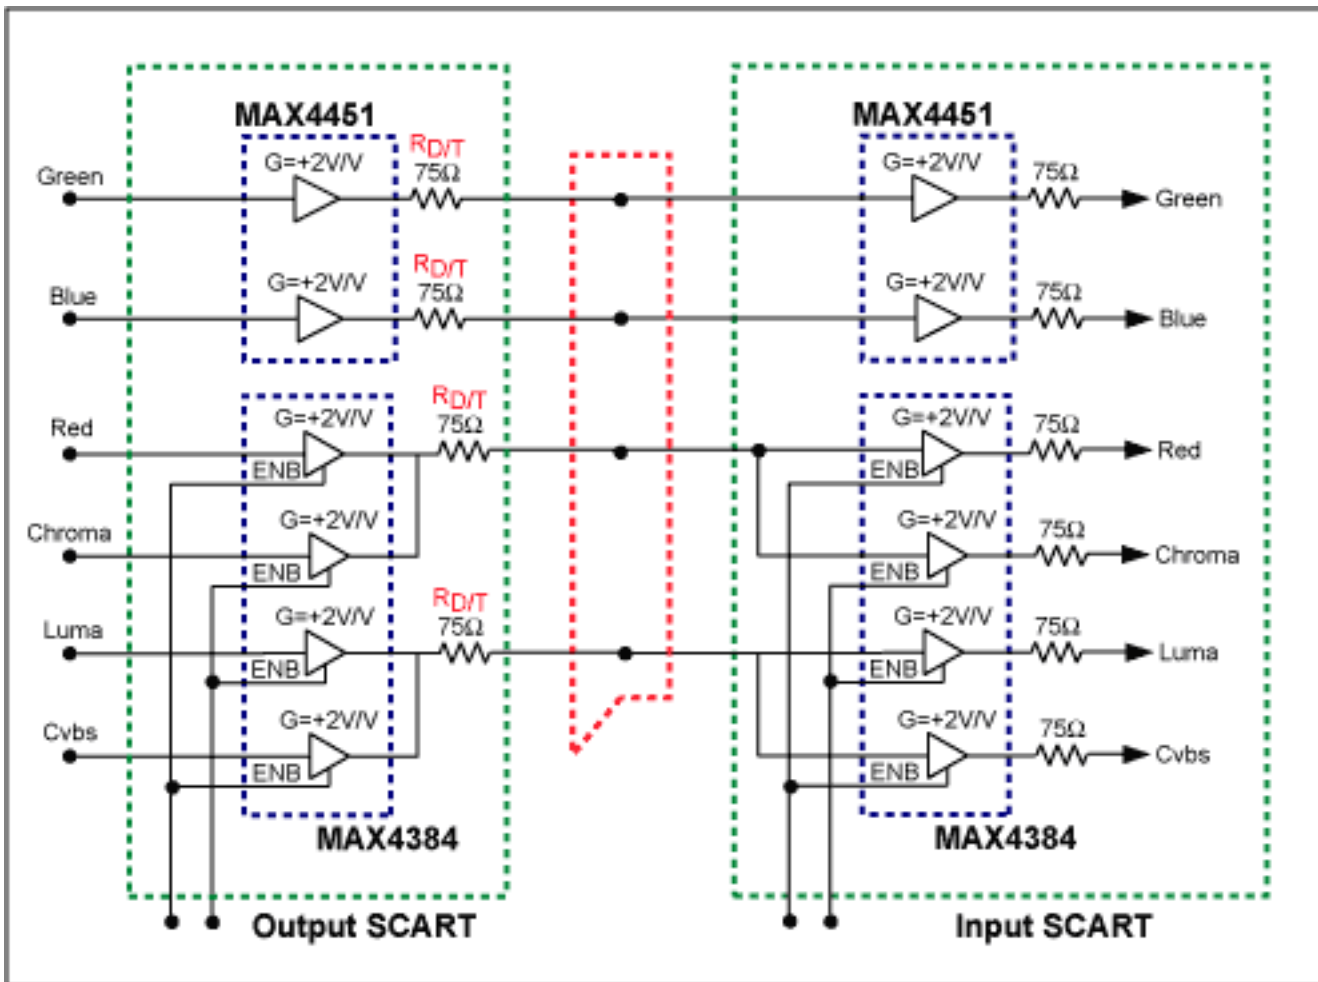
MAX4451

Green
G=+2V/V
$R_{D/T}$
75Ω

Blue
G=+2V/V
$R_{D/T}$
75Ω

Red
G=+2V/V
ENB
$R_{D/T}$
75Ω

Chroma
G=+2V/V
ENB

Luma
G=+2V/V
ENB
$R_{D/T}$
75Ω

Cvbs
G=+2V/V
ENB

MAX4384

Output SCART

MAX4451

G=+2V/V
75Ω
Green

G=+2V/V
75Ω
Blue

G=+2V/V
ENB
75Ω
Red

G=+2V/V
ENB
75Ω
Chroma

G=+2V/V
ENB
75Ω
Luma

G=+2V/V
ENB
75Ω
Cvbs

MAX4384

Input SCART